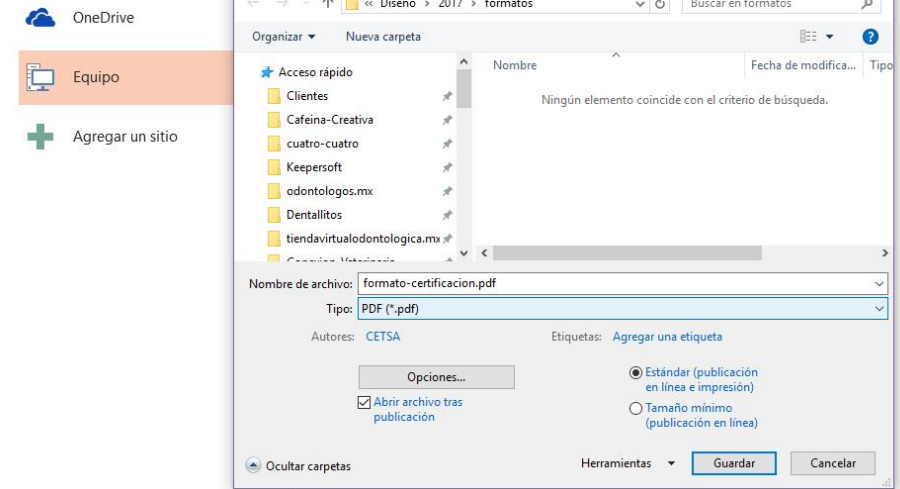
OneDrive

Equipo

Agregar un sitio

« Diseño › 2017 › formatos

Buscar en formatos

Organizar ▾

Nueva carpeta

Acceso rápido

Clientes

Cafeina-Creativa

cuatro-cuatro

Keepersoft

odontologos.mx

Dentallitos

tiendavirtualodontologica.mx

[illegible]

Nombre

Fecha de modifica...

Tipo

Ningún elemento coincide con el criterio de búsqueda.

Nombre de archivo: formato-certificacion.pdf

Tipo: PDF (*.pdf)

Autores: CETSA

Etiquetas: Agregar una etiqueta

Opciones...

Abrir archivo tras publicación

Estándar (publicación en línea e impresión)

Tamaño mínimo (publicación en línea)

Ocultar carpetas

Herramientas ▾

Guardar

Cancelar